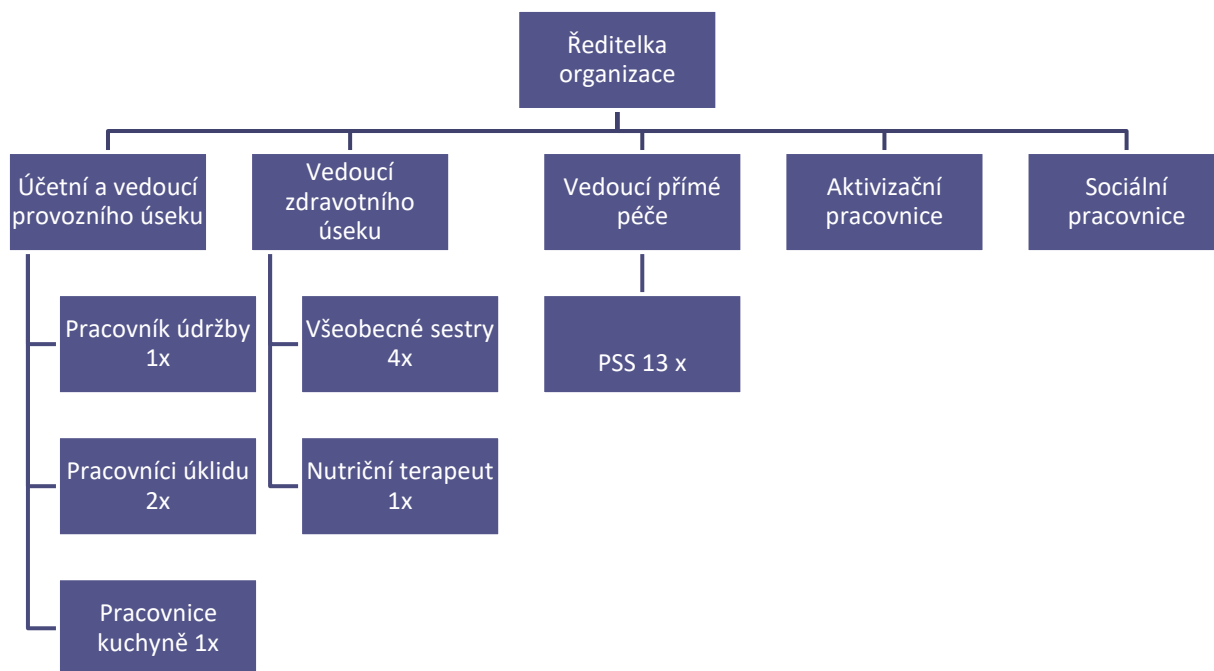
Ředitelka organizace

Účetní a vedoucí provozního úseku

Vedoucí zdravotního úseku

Vedoucí přímé péče

Aktivizační pracovnice

Sociální pracovnice

Pracovník údržby 1x

Pracovníci úklidu 2x

Pracovnice kuchyně 1x

Všeobecné sestry 4x

Nutriční terapeut 1x

PSS 13 x